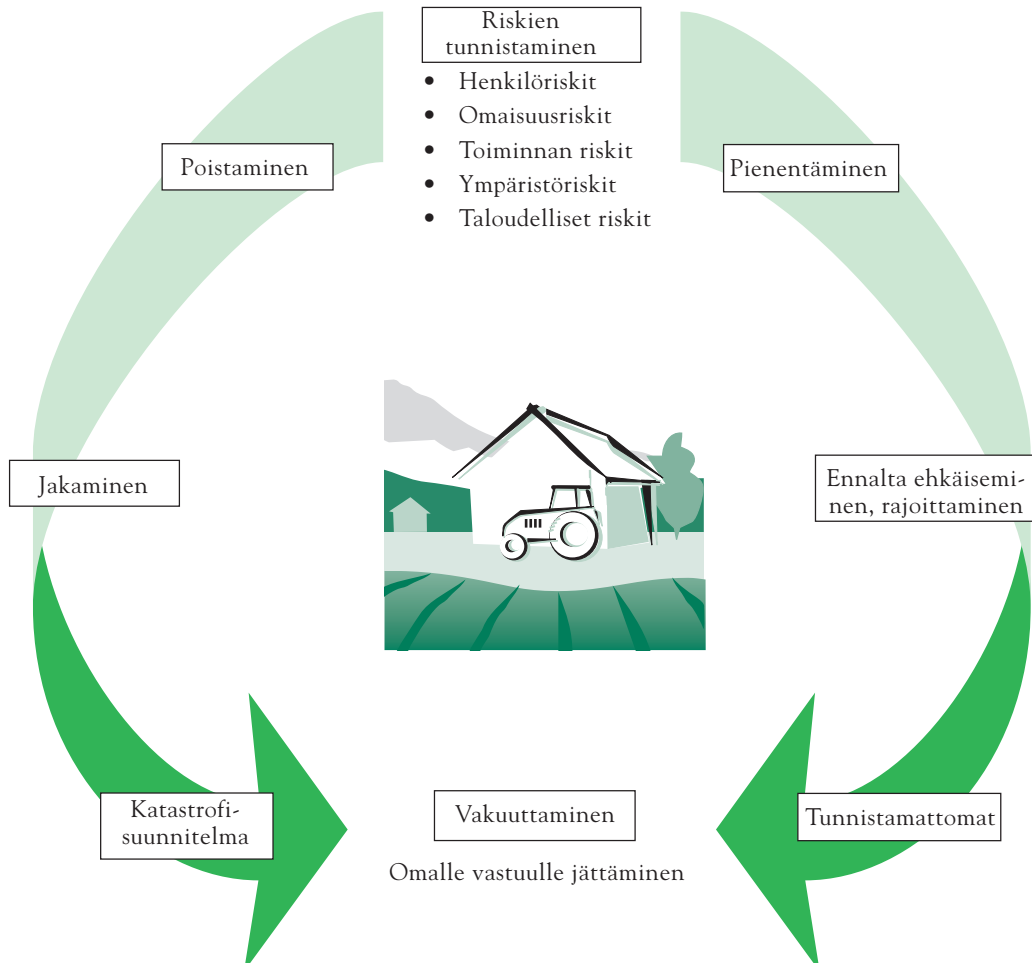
Riskien tunnistaminen

- Henkilöriskit
- Omaisuusriskit
- Toiminnan riskit
- Ympäristöriskit
- Taloudelliset riskit

Poistaminen

Pienentäminen

Jakaminen

Ennalta ehkäiseminen, rajoittaminen

Katastrofisuunnitelma

Vakuuttaminen

Omalle vastuulle jättäminen

Tunnistamattomat